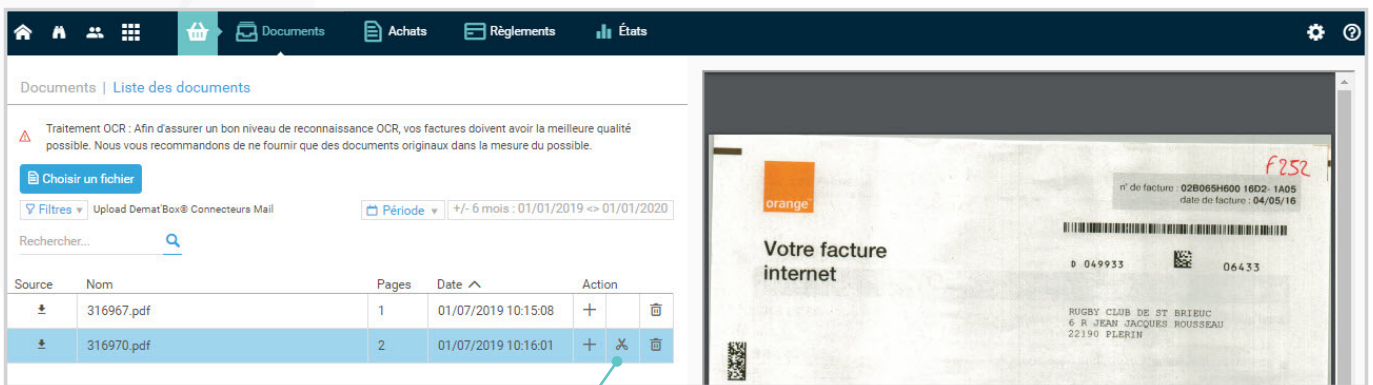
Documents Achats Règlements États

Documents | Liste des documents

Traitement OCR : Afin d'assurer un bon niveau de reconnaissance OCR, vos factures doivent avoir la meilleure qualité possible. Nous vous recommandons de ne fournir que des documents originaux dans la mesure du possible.

Choisir un fichier

Filtres Upload Demat'Box® Connecteurs Mail

Période +/- 6 mois : 01/01/2019 <> 01/01/2020

Rechercher...

| Source | Nom | Pages | Date | Action | | |
|---|---|---|---|---|---|---|
| | 316967.pdf | 1 | 01/07/2019 10:15:08 | + | | |
| | 316970.pdf | 2 | 01/07/2019 10:16:01 | + | | |

F252

orange

n° de facture : 02B065H600 16D2- 1A05
date de facture : 04/05/16

Votre facture internet

D 049933 06433

RUGBY CLUB DE ST BRIEUC
6 R JEAN JACQUES ROUSSEAU
22190 PLERIN